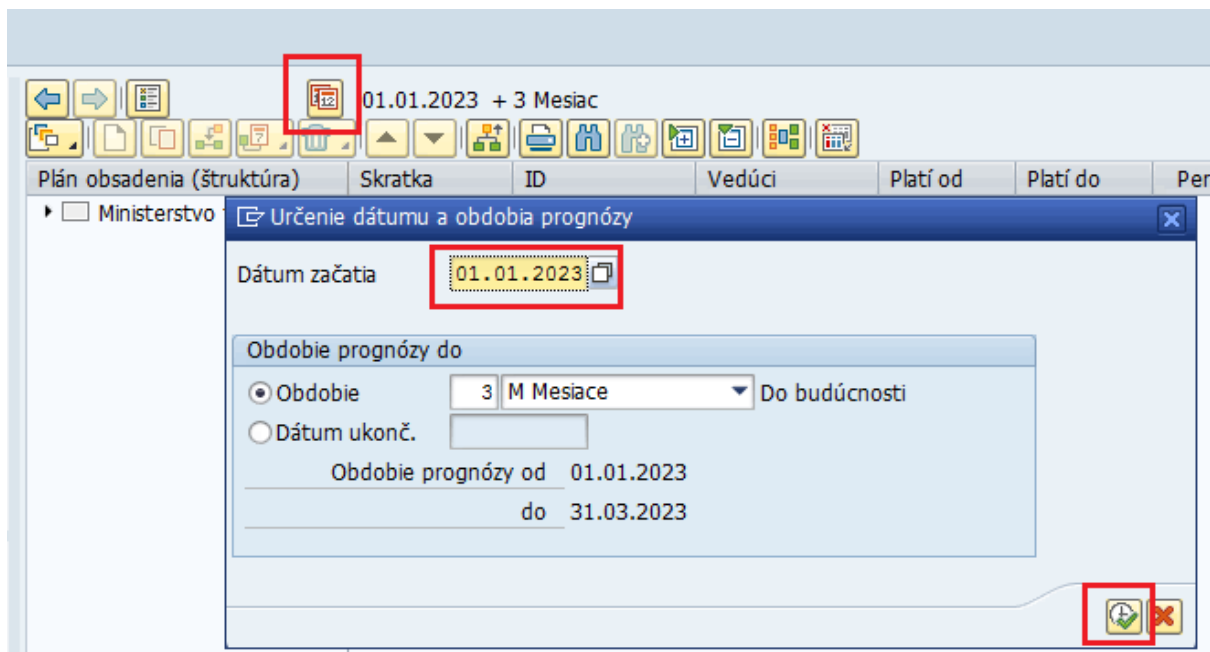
01.01.2023 + 3 Mesiac

| Plán obsadenia (štruktúra) | Skratka | ID | Vedúci | Platí od | Platí do | Per |
|---|---|---|---|---|---|---|
| Ministerstvo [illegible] | | | | | | |

Určenie dátumu a obdobia prognózy

Dátum začatia 01.01.2023

Obdobie prognózy do

Obdobie 3 M Mesiace Do budúcnosti

Dátum ukonč.

Obdobie prognózy od 01.01.2023

do 31.03.2023